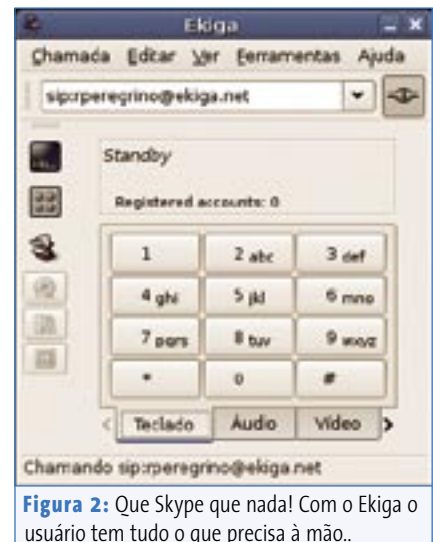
Ekiga

Chamada Editar Ver Ferramentas Ajuda

sip:rperegrino@ekiga.net

Standby

Registered accounts: 0

| 1 | 2 abc | 3 def |
|---|---|---|
| 4 ghi | 5 jkl | 6 mno |
| 7 pqrs | 8 tuv | 9 wxyz |
| * | 0 | # |

Teclado Áudio Vídeo

Chamando sip:rperegrino@ekiga.net

Figura 2: Que Skype que nada! Com o Ekiga o usuário tem tudo o que precisa à mão..